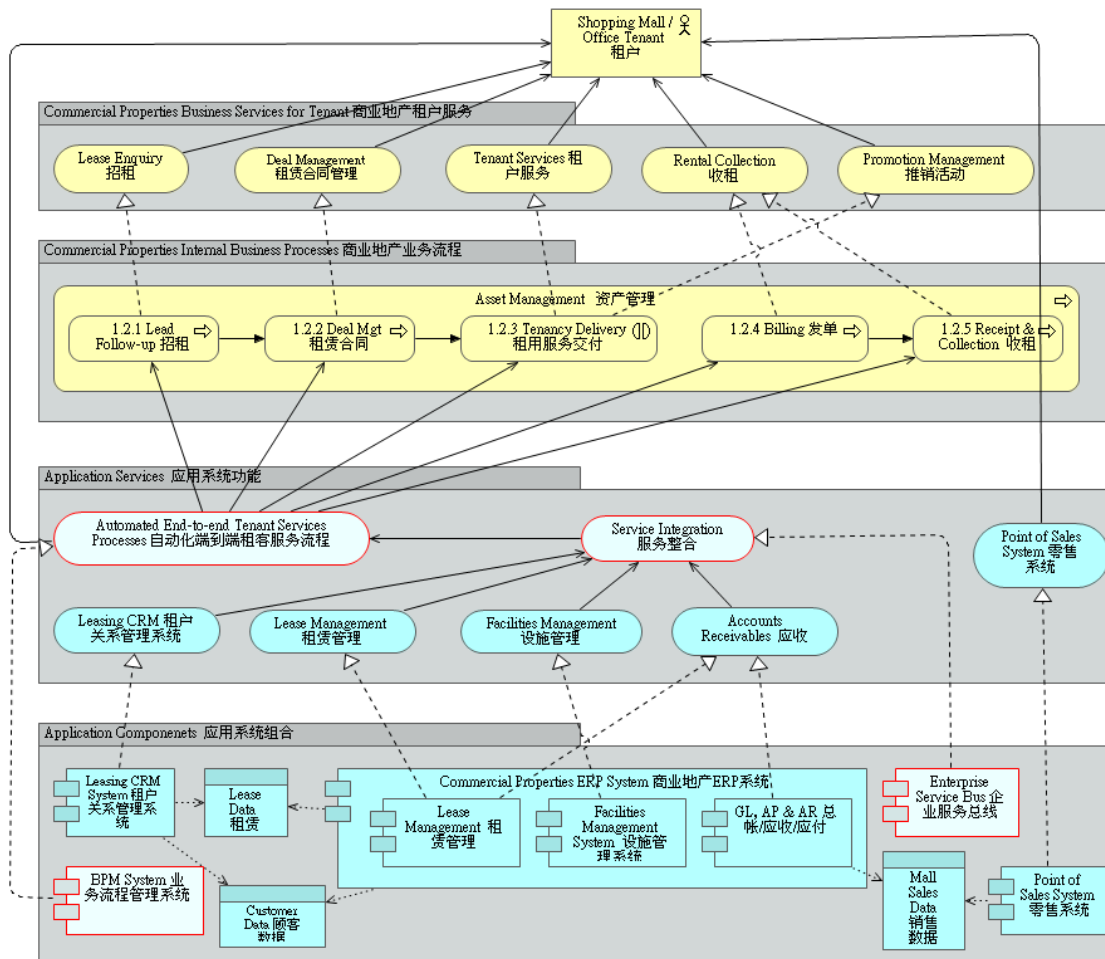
Shopping Mall / Office Tenant 租户

Commercial Properties Business Services for Tenant 商业地产租户服务

Lease Enquiry 招租

Deal Management 租赁合同管理

Tenant Services 租户服务

Rental Collection 收租

Promotion Management 推销活动

Commercial Properties Internal Business Processes 商业地产业务流程

Asset Management 资产管理

1.2.1 Lead Follow-up 招租

1.2.2 Deal Mgt 租赁合同

1.2.3 Tenancy Delivery 租用服务交付

1.2.4 Billing 发单

1.2.5 Receipt & Collection 收租

Application Services 应用系统功能

Automated End-to-end Tenant Services Processes 自动化端到端租客服务流程

Service Integration 服务整合

Point of Sales System 零售系统

Leasing CRM 租户关系管理系统

Lease Management 租赁管理

Facilities Management 设施管理

Accounts Receivables 应收

Application Componenets 应用系统组合

Leasing CRM System 租户关系管理系统

Lease Data 租赁

Commercial Properties ERP System 商业地产ERP系统

Lease Management 租赁管理

Facilities Management System 设施管理系统

GL, AP & AR 总帐/应收/应付

Enterprise Service Bus 企业服务总线

BPM System 业务流程管理系统

Customer Data 顾客数据

Mall Sales Data 销售数据

Point of Sales System 零售系统